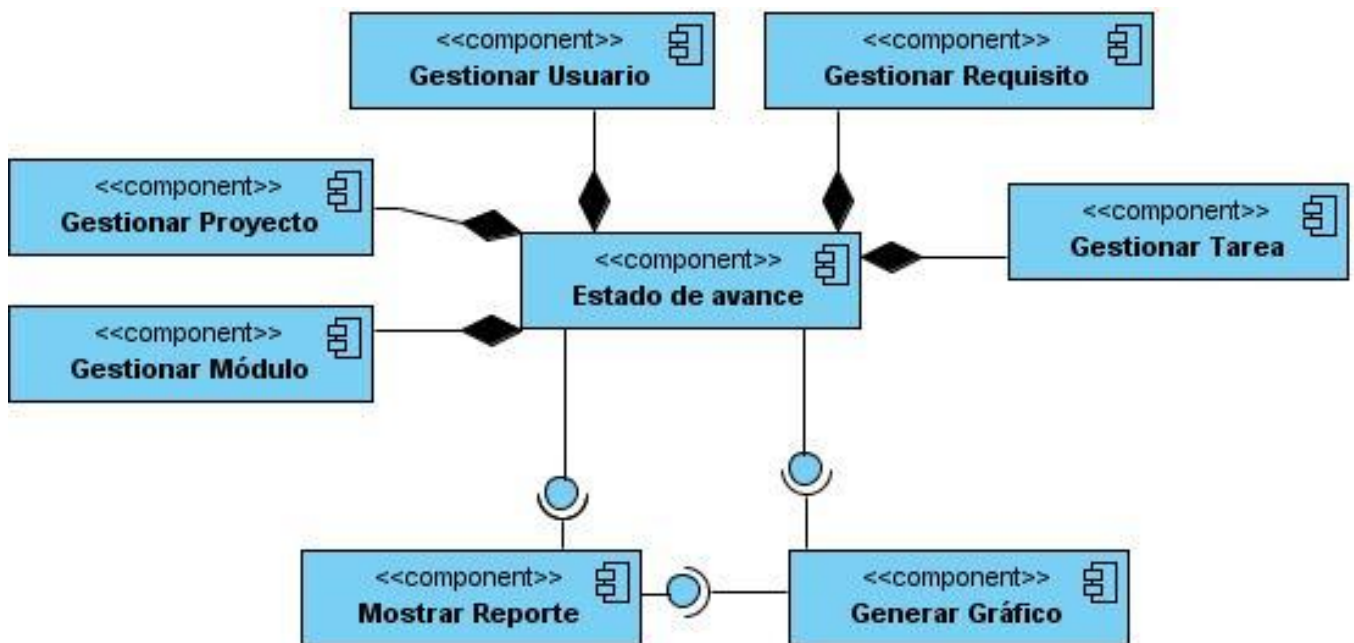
<<component>>
Gestionar Usuario

<<component>>
Gestionar Requisito

<<component>>
Gestionar Proyecto

<<component>>
Gestionar Tarea

<<component>>
Estado de avance

<<component>>
Gestionar Módulo

<<component>>
Mostrar Reporte

<<component>>
Generar Gráfico